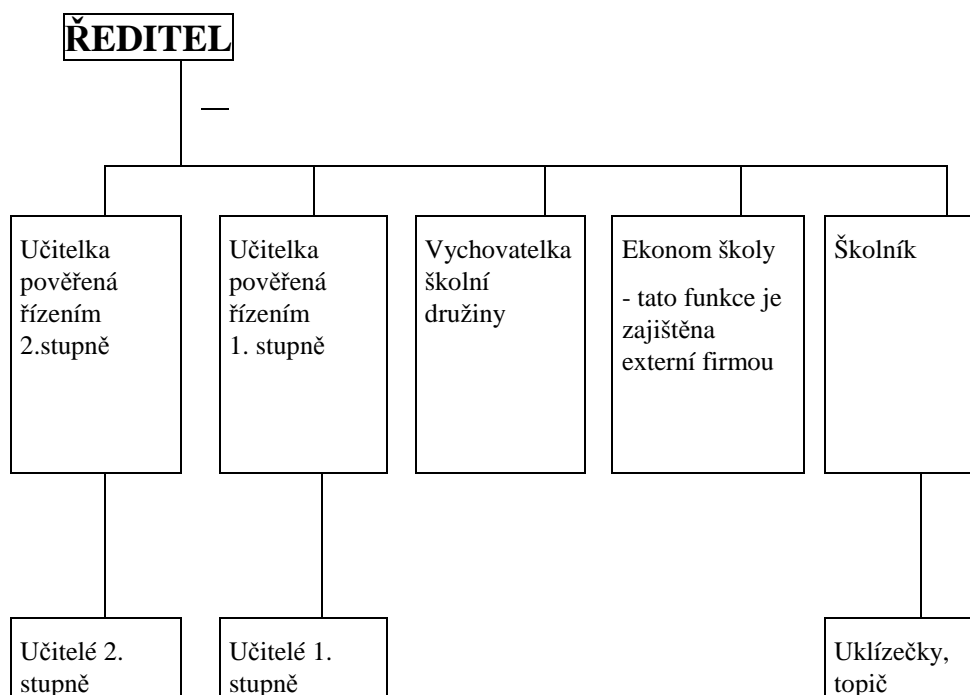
ŘEDITEL

Učitelka pověřená řízením 2.stupně

Učitelka pověřená řízením 1. stupně

Vychovatelka školní družiny

Ekonom školy

- tato funkce je zajištěna externí firmou

Školník

Učitelé 2. stupně

Učitelé 1. stupně

Uklízečky, topič